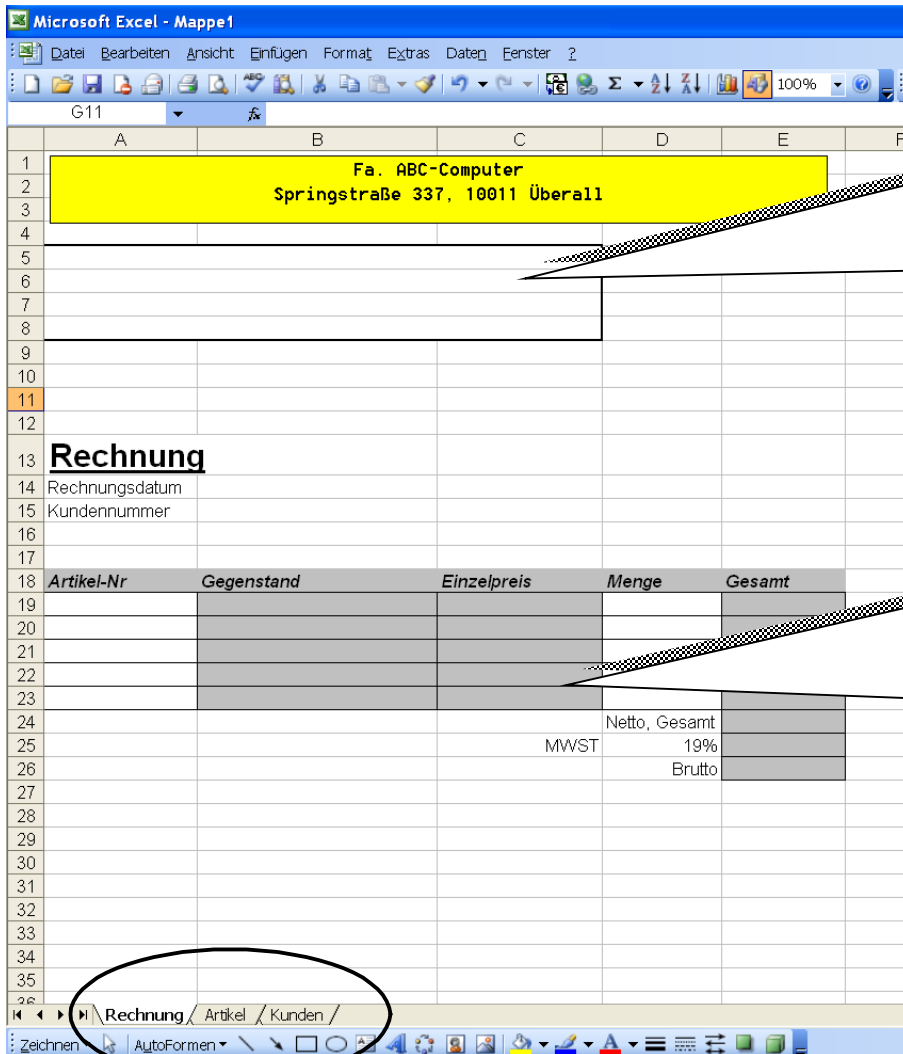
Microsoft Excel - Mappe1

Datei Bearbeiten Ansicht Einfügen Format Extras Daten Fenster ?

100%

G11

| | A | B | C | D | E | F |
|---|---|---|---|---|---|---|
| 1 | Fa. ABC-Computer | | | | | |
| 2 | Springstraße 337, 10011 Überall | | | | | |
| 3 | | | | | | |
| 4 | | | | | | |
| 5 | | | | | | |
| 6 | | | | | | |
| 7 | | | | | | |
| 8 | | | | | | |
| 9 | | | | | | |
| 10 | | | | | | |
| 11 | | | | | | |
| 12 | | | | | | |
| 13 | Rechnung | | | | | |
| 14 | Rechnungsdatum | | | | | |
| 15 | Kundennummer | | | | | |
| 16 | | | | | | |
| 17 | | | | | | |
| 18 | Artikel-Nr | Gegenstand | Einzelpreis | Menge | Gesamt | |
| 19 | | | | | | |
| 20 | | | | | | |
| 21 | | | | | | |
| 22 | | | | | | |
| 23 | | | | | | |
| 24 | | | | Netto, Gesamt | | |
| 25 | | | MWST | 19% | | |
| 26 | | | | Brutto | | |
| 27 | | | | | | |
| 28 | | | | | | |
| 29 | | | | | | |
| 30 | | | | | | |
| 31 | | | | | | |
| 32 | | | | | | |
| 33 | | | | | | |
| 34 | | | | | | |
| 35 | | | | | | |

Rechnung / Artikel / Kunden /

Zeichnen AutoFormen